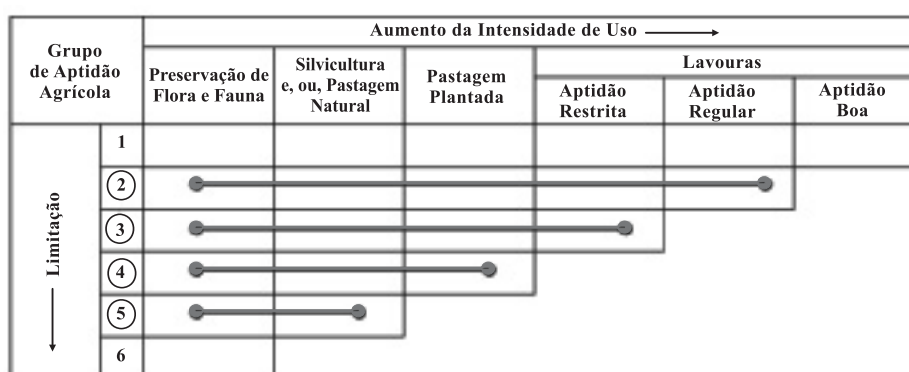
| Grupo de Aptidão Agrícola | | Aumento da Intensidade de Uso ⟶ | | | | | |
|---|---|---|---|---|---|---|---|
| | | Preservação de Flora e Fauna | Silvicultura e, ou, Pastagem Natural | Pastagem Plantada | Lavouras: Aptidão Restrita | Lavouras: Aptidão Regular | Lavouras: Aptidão Boa |
| Limitação | 1 | | | | | | |
| | 2 | | | | | | |
| | 3 | | | | | | |
| | 4 | | | | | | |
| | 5 | | | | | | |
| | 6 | | | | | | |